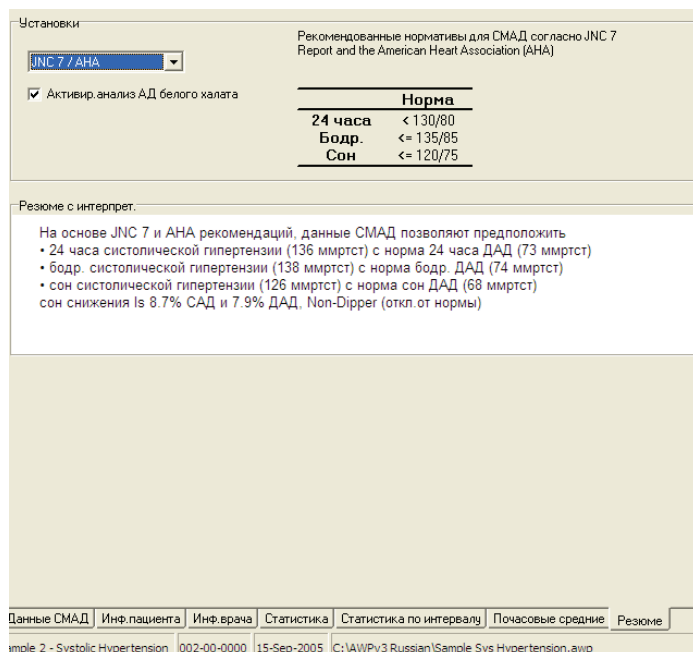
Установки

JNC 7 / AHA

☑ Активир.анализ АД белого халата

Рекомендованные нормативы для СМАД согласно JNC 7 Report and the American Heart Association (AHA)

| | Норма |
|---|---|
| 24 часа | < 130/80 |
| Бодр. | <= 135/85 |
| Сон | <= 120/75 |

Резюме с интерпрет.

На основе JNC 7 и AHA рекомендаций, данные СМАД позволяют предположить
• 24 часа систолической гипертензии (136 ммртст) с норма 24 часа ДАД (73 ммртст)
• бодр. систолической гипертензии (138 ммртст) с норма бодр. ДАД (74 ммртст)
• сон систолической гипертензии (126 ммртст) с норма сон ДАД (68 ммртст)
сон снижения Is 8.7% САД и 7.9% ДАД, Non-Dipper (откл.от нормы)

Данные СМАД | Инф.пациента | Инф.врача | Статистика | Статистика по интервалу | Почасовые средние | Резюме

ample 2 - Systolic Hypertension | 002-00-0000 | 15-Sep-2005 | C:\AWPv3 Russian\Sample Sys Hypertension.awp